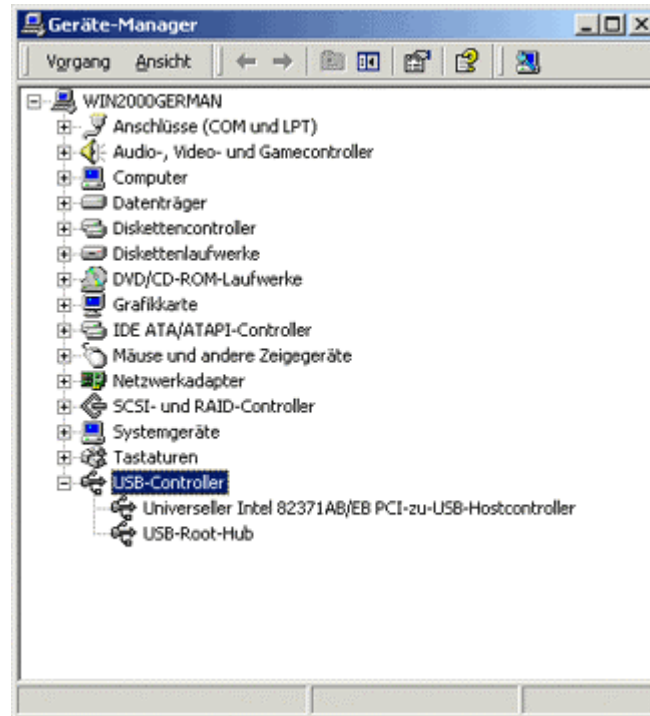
Geräte-Manager

Vorgang Ansicht

WIN2000GERMAN
Anschlüsse (COM und LPT)
Audio-, Video- und Gamecontroller
Computer
Datenträger
Diskettencontroller
Diskettenlaufwerke
DVD/CD-ROM-Laufwerke
Grafikkarte
IDE ATA/ATAPI-Controller
Mäuse und andere Zeigegeräte
Netzwerkadapter
SCSI- und RAID-Controller
Systemgeräte
Tastaturen
USB-Controller
Universeller Intel 82371AB/EB PCI-zu-USB-Hostcontroller
USB-Root-Hub